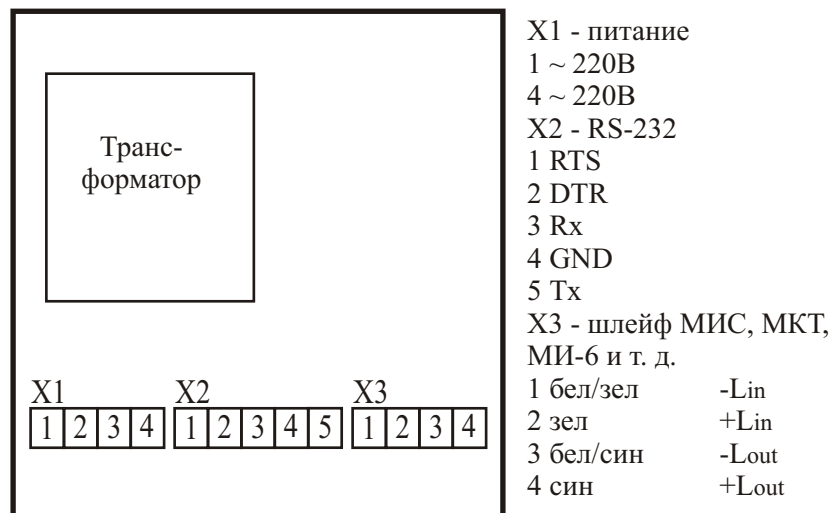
Трансформатор

X1
| 1 | 2 | 3 | 4 |
|---|---|---|---|

X2
| 1 | 2 | 3 | 4 | 5 |
|---|---|---|---|---|

X3
| 1 | 2 | 3 | 4 |
|---|---|---|---|

X1 - питание
1 ~ 220В
4 ~ 220В
X2 - RS-232
1 RTS
2 DTR
3 Rx
4 GND
5 Tx
X3 - шлейф МИС, МКТ, МИ-6 и т. д.
1 бел/зел -Lin
2 зел +Lin
3 бел/син -Lout
4 син +Lout